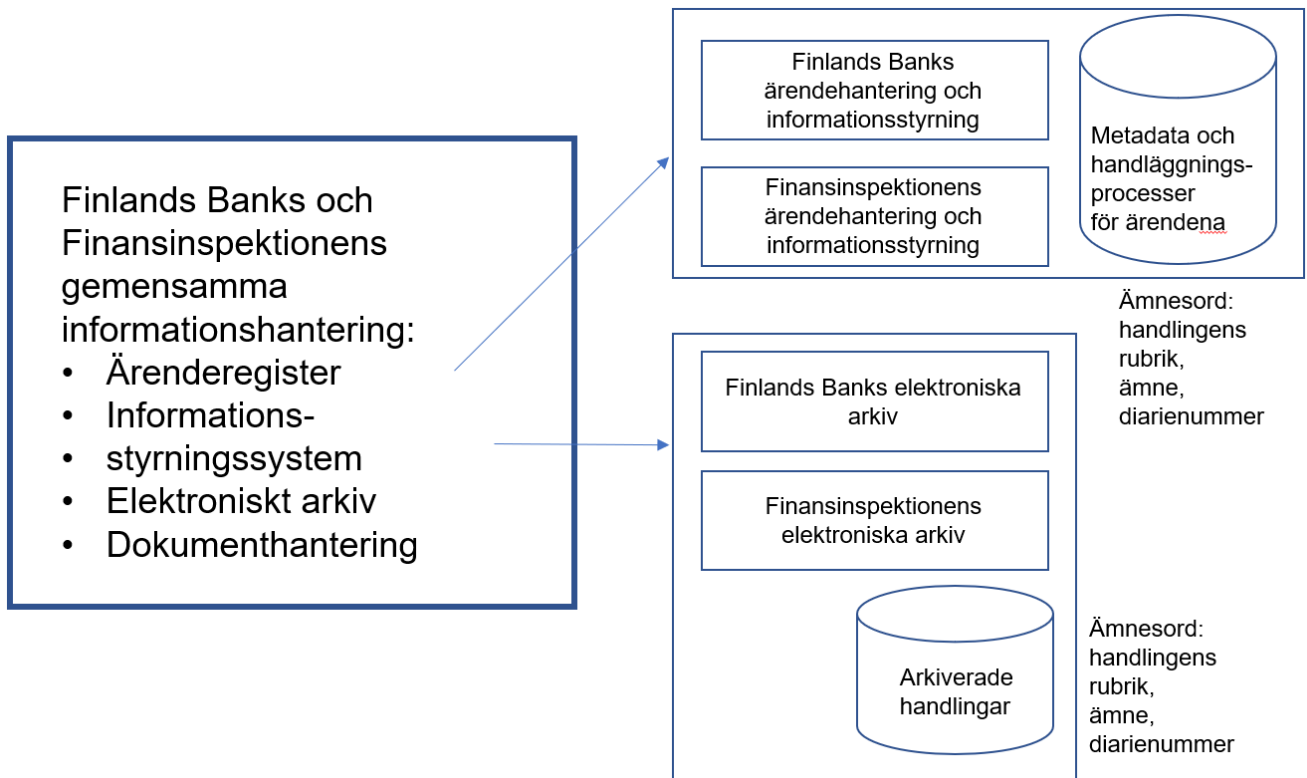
Finlands Banks och Finansinspektionens gemensamma informationshantering:
• Ärenderegister
• Informations-
• styrningssystem
• Elektroniskt arkiv
• Dokumenthantering

Finlands Banks ärendehantering och informationsstyrning

Finansinspektionens ärendehantering och informationsstyrning

Metadata och handläggnings-processer för ärendena

Ämnesord: handlingens rubrik, ämne, diarienummer

Finlands Banks elektroniska arkiv

Finansinspektionens elektroniska arkiv

Arkiverade handlingar

Ämnesord: handlingens rubrik, ämne, diarienummer